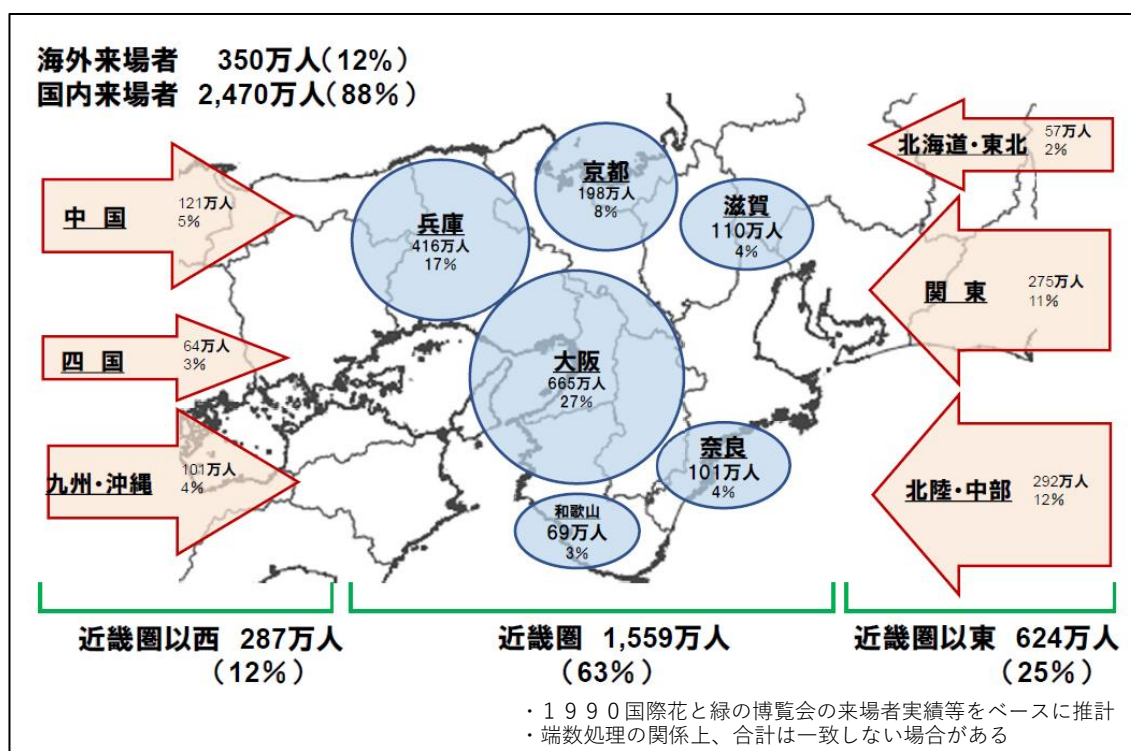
海外来場者　350万人（12%）
国内来場者　2,470万人（88%）

中 国
121万人
5%

四 国
64万人
3%

九州・沖縄
101万人
4%

兵庫
416万人
17%

京都
198万人
8%

滋賀
110万人
4%

大阪
665万人
27%

奈良
101万人
4%

和歌山
69万人
3%

北海道・東北
57万人
2%

関 東
275万人
11%

北陸・中部
292万人
12%

近畿圏以西　287万人
（12%）

近畿圏　1,559万人
（63%）

近畿圏以東　624万人
（25%）

・１９９０国際花と緑の博覧会の来場者実績等をベースに推計
・端数処理の関係上、合計は一致しない場合がある